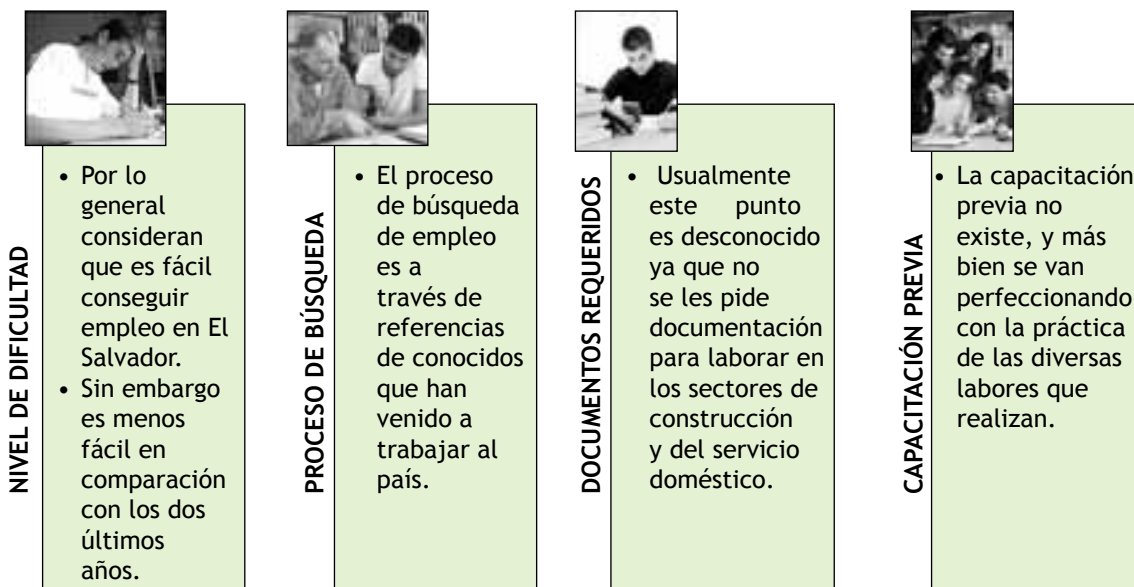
NIVEL DE DIFICULTAD

• Por lo general consideran que es fácil conseguir empleo en El Salvador.
• Sin embargo es menos fácil en comparación con los dos últimos años.

PROCESO DE BÚSQUEDA

• El proceso de búsqueda de empleo es a través de referencias de conocidos que han venido a trabajar al país.

DOCUMENTOS REQUERIDOS

• Usualmente este punto es desconocido ya que no se les pide documentación para laborar en los sectores de construcción y del servicio doméstico.

CAPACITACIÓN PREVIA

• La capacitación previa no existe, y más bien se van perfeccionando con la práctica de las diversas labores que realizan.